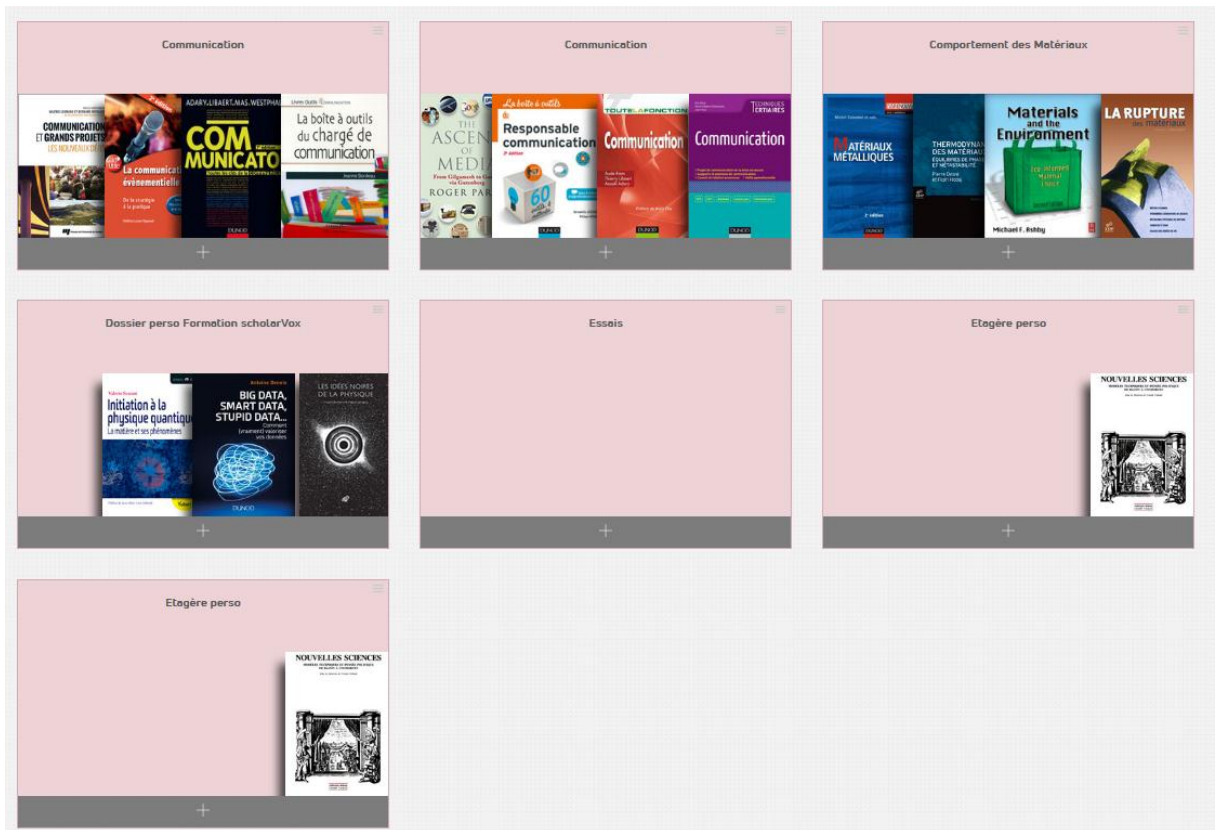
Communication

COMMUNICATION ET GRANDS PROJETS LES NOUVEAUX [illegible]

La communication événementielle

De la stratégie à la pratique

ADARY, LIBAERT, MAS, WESTPHALEN

COMMUNICATOR

La boîte à outils du chargé de communication

+

Communication

THE ASCENT OF MEDIA From Gilgamesh to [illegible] via Gutenberg

ROGER PAR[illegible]

La boîte à outils

Responsable communication

60

TOUTE LA FONCTION

Communication

DUNOD

TECHNIQUES TERTIAIRES

Communication

DUNOD

+

Comportement des Matériaux

MATÉRIAUX MÉTALLIQUES

THERMODYNAMIQUE DES MATÉRIAUX

ÉQUILIBRES DE PHASES ET MÉTASTABILITÉ

Materials and the Environment

Eco-informed Material Choice

Michael F. Ashby

LA RUPTURE des matériaux

+

Dossier perso Formation scholarVox

Initiation à la physique quantique

La matière et ses phénomènes

BIG DATA, SMART DATA, STUPID DATA...

Comment (vraiment) valoriser vos données

DUNOD

LES IDÉES NOIRES DE LA PHYSIQUE

+

Essais

+

Etagère perso

NOUVELLES SCIENCES

+

Etagère perso

NOUVELLES SCIENCES

+